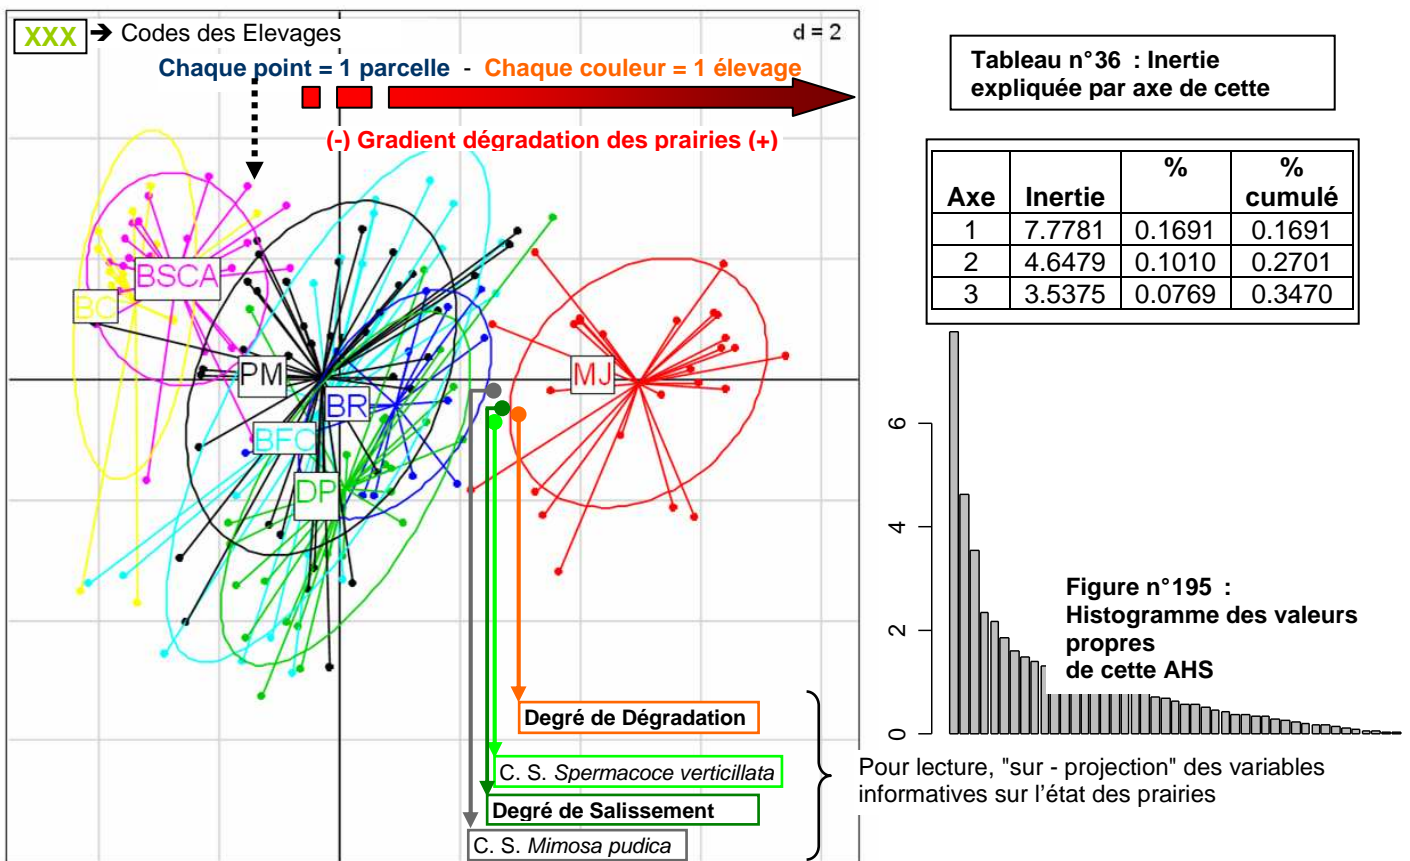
XXX → Codes des Elevages

d = 2

Chaque point = 1 parcelle - Chaque couleur = 1 élevage

(-) Gradient dégradation des prairies (+)

BSCA
BC
PM
BR
BFC
DP
MJ

Degré de Dégradation
C. S. *Spermacoce verticillata*
Degré de Salissement
C. S. *Mimosa pudica*

Pour lecture, "sur - projection" des variables informatives sur l'état des prairies

Tableau n°36 : Inertie expliquée par axe de cette

| Axe | Inertie | % | % cumulé |
|---|---|---|---|
| 1 | 7.7781 | 0.1691 | 0.1691 |
| 2 | 4.6479 | 0.1010 | 0.2701 |
| 3 | 3.5375 | 0.0769 | 0.3470 |

6
4
2
0

Figure n°195 : Histogramme des valeurs propres de cette AHS